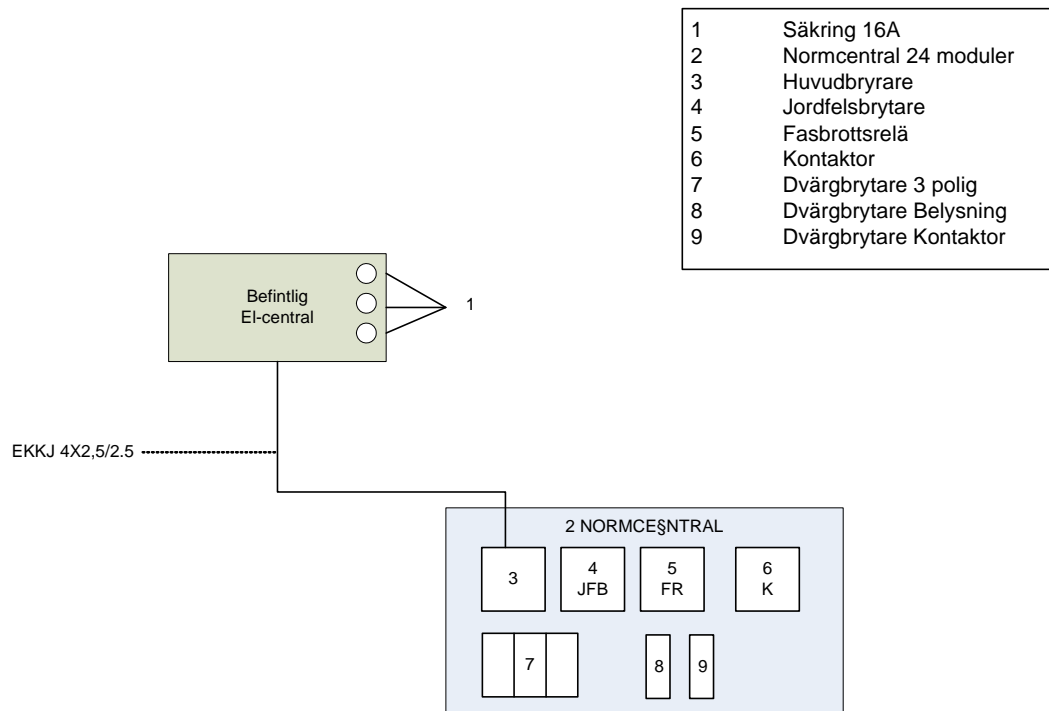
| | |
|---|---|
| 1 | Säkring 16A |
| 2 | Normcentral 24 moduler |
| 3 | Huvudbryrare |
| 4 | Jordfelsbrytare |
| 5 | Fasbrottsrelä |
| 6 | Kontaktor |
| 7 | Dvärgbrytare 3 polig |
| 8 | Dvärgbrytare Belysning |
| 9 | Dvärgbrytare Kontaktor |

Befintlig El-central

1

EKKJ 4X2,5/2.5

2 NORMCE§NTRAL

3

4 JFB

5 FR

6 K

7

8

9